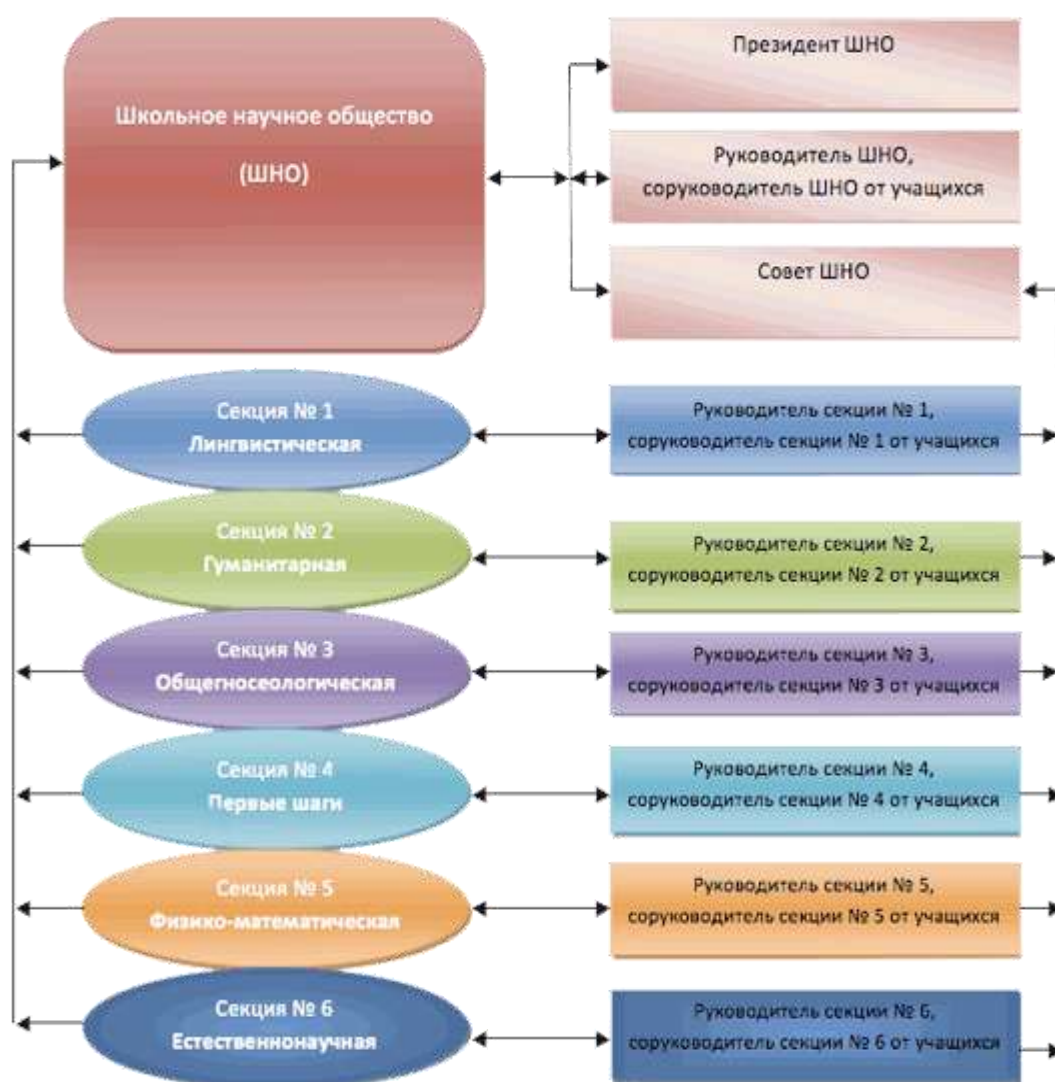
Школьное научное общество

(ШНО)

Президент ШНО

Руководитель ШНО, соруководитель ШНО от учащихся

Совет ШНО

Секция № 1
Лингвистическая

Руководитель секции № 1, соруководитель секции № 1 от учащихся

Секция № 2
Гуманитарная

Руководитель секции № 2, соруководитель секции № 2 от учащихся

Секция № 3
Общегносеологическая

Руководитель секции № 3, соруководитель секции № 3 от учащихся

Секция № 4
Первые шаги

Руководитель секции № 4, соруководитель секции № 4 от учащихся

Секция № 5
Физико-математическая

Руководитель секции № 5, соруководитель секции № 5 от учащихся

Секция № 6
Естественнонаучная

Руководитель секции № 6, соруководитель секции № 6 от учащихся